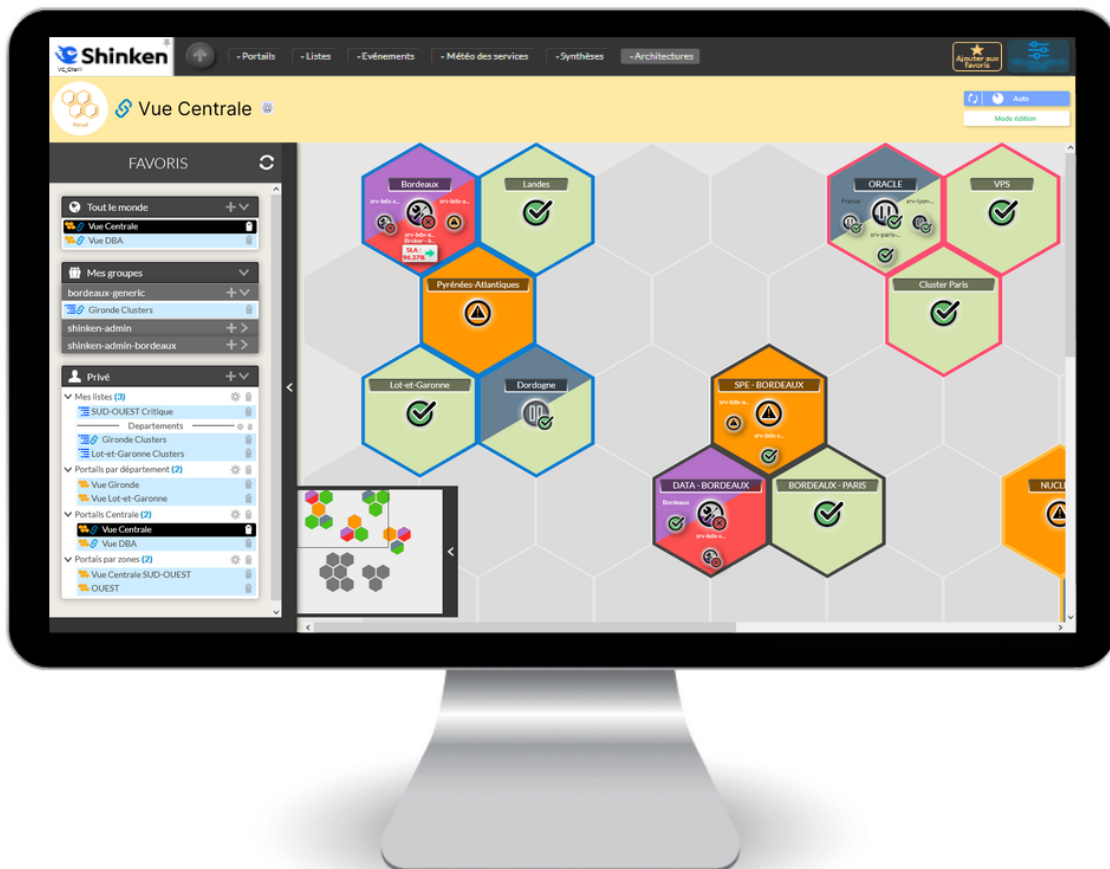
Shinken
VC_Qtarrl

Portails
Listes
Evénements
Météo des services
Synthèses
Architectures

Ajouter aux favoris

Portail
Vue Centrale

Auto
Mode édition

FAVORIS

Tout le monde
Vue Centrale
Vue DBA

Mes groupes
bordeaux-generic
Gironde Clusters
shinken-admin
shinken-admin-bordeaux

Privé
Mes listes (3)
SUD-OUEST Critique
Departements
Gironde Clusters
Lot-et-Garonne Clusters
Portails par département (2)
Vue Gironde
Vue Lot-et-Garonne
Portails Centrale (2)
Vue Centrale
Vue DBA
Portails par zones (2)
Vue Centrale SUD-OUEST
OUEST

Bordeaux
srv-bdx-s...
srv-bdx-a...
srv-bdx-s...
Broker - b...
SLA 96.57%
Landes
Pyrénées-Atlantiques
Lot-et-Garonne
Dordogne
SPE - BORDEAUX
srv-bdx-s...
srv-bdx-s...
DATA - BORDEAUX
Bordeaux
srv-bdx-s...
BORDEAUX - PARIS
ORACLE
France
srv-lyon-...
srv-paris-...
VPS
Cluster Paris
NUCL